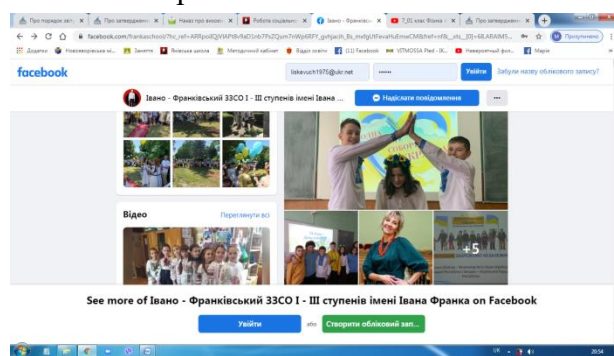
Про порядок затв × | Про затвердженн × | Наказ про внесен × | Робота соціальн × | Івано - Франківс × | 7_01 клас Франка × | Про затвердженн ×

facebook.com/frankaschool/?hc_ref=ARRpxlIQjVAP8rfaD1nb7PsZQum7nWp6RFY_goRjacih_Bs_mvYgUtFevaYuEmwCM8&fref=nf&_xts_[0]=68.ARAIMS...

Додатки | Нововолинська ел... | Захисти | Яківська школа | Методичний кабінет | Відділ освіти | (11) Facebook | USTMOSSA Plaid | Неввороттий фил... | Маркі

Призупинено

facebook

liskevuch1976@ukr.net

••••••

Увійти

Забули назву облікового запису?

Івано - Франківський ЗЗСО І - ІІІ ступенів імені Івана ...

Надіслати повідомлення

...

Відео

Переглянути всі

+5

See more of Івано - Франківський ЗЗСО І - ІІІ ступенів імені Івана Франка on Facebook

Увійти

або

Створити обліковий зап...

UK

20:34